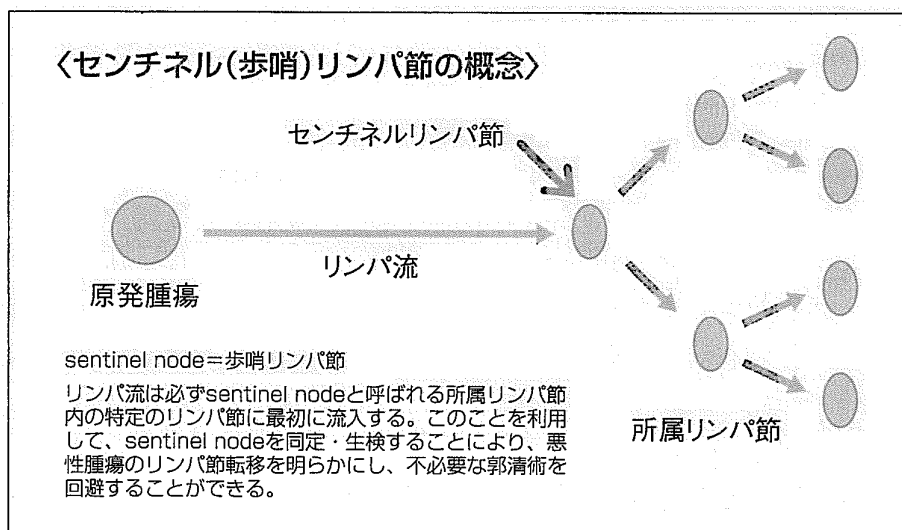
〈センチネル(歩哨)リンパ節の概念〉

センチネルリンパ節

リンパ流

原発腫瘍

所属リンパ節

sentinel node＝歩哨リンパ節

リンパ流は必ずsentinel nodeと呼ばれる所属リンパ節内の特定のリンパ節に最初に流入する。このことを利用して、sentinel nodeを同定・生検することにより、悪性腫瘍のリンパ節転移を明らかにし、不必要な郭清術を回避することができる。